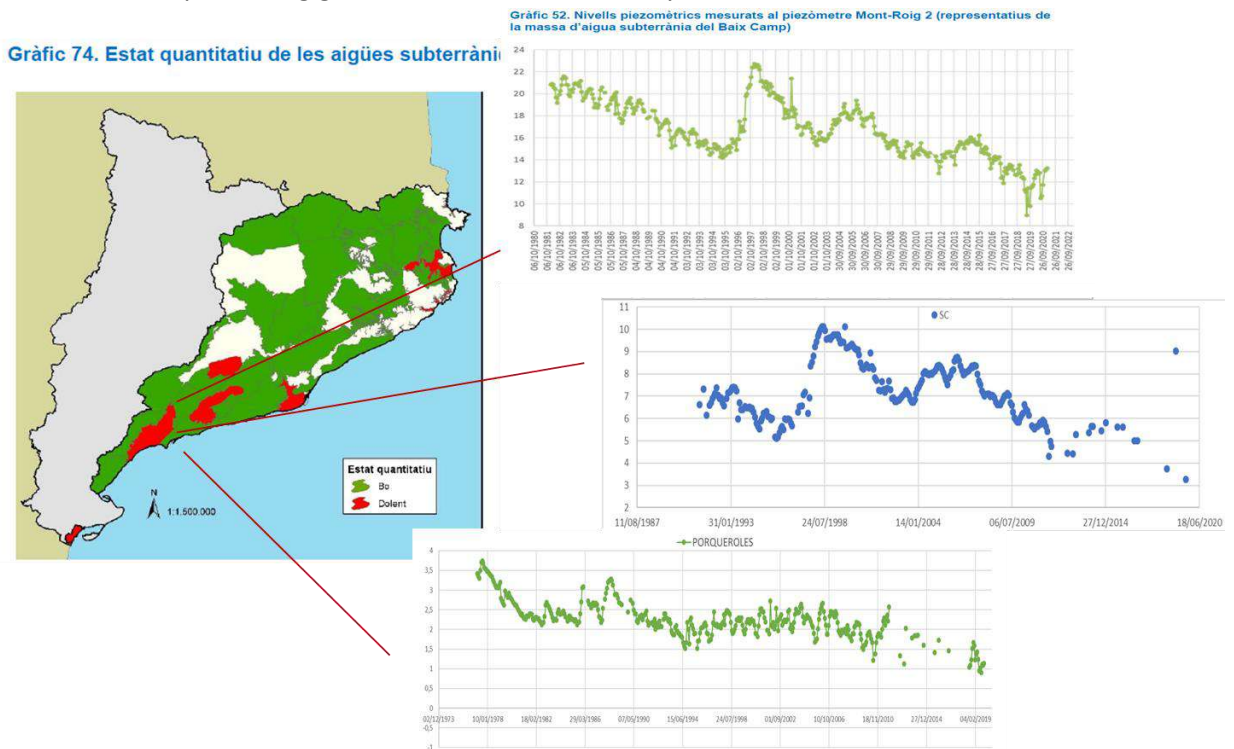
Gràfic 74. Estat quantitatiu de les aigües subterràni

Estat quantitatiu
Bo
Dolent

N
1:1.500.000

Gràfic 52. Nivells piezomètrics mesurats al piezòmetre Mont-Roig 2 (representatius de la massa d'aigua subterrània del Baix Camp)

24
22
20
18
16
14
12
10
8

06/10/1980 06/12/1981 06/12/1982 06/10/1983 05/10/1984 05/10/1985 05/10/1986 05/10/1987 04/10/1988 04/10/1989 04/10/1990 03/10/1991 02/10/1992 03/10/1993 03/10/1994 03/10/1995 02/10/1996 02/10/1997 02/10/1998 01/10/1999 01/10/2000 01/10/2001 01/10/2002 30/09/2003 30/09/2004 30/09/2005 30/09/2006 30/09/2007 29/09/2008 29/09/2009 29/09/2010 29/09/2011 28/09/2012 28/09/2013 28/09/2014 28/09/2015 27/09/2016 27/09/2017 27/09/2018 27/09/2019 26/09/2020 26/09/2021 26/09/2022

SC

11
10
9
8
7
6
5
4
3
2

11/08/1987 31/01/1993 24/07/1998 14/01/2004 06/07/2009 27/12/2014 18/06/2020

PORQUEROLES

4
3,5
3
2,5
2
1,5
1
0,5
0
-0,5
-1

02/12/1973 10/01/1978 18/02/1982 29/03/1986 07/05/1990 15/06/1994 24/07/1998 01/09/2002 10/10/2006 18/11/2010 27/12/2014 04/02/2019